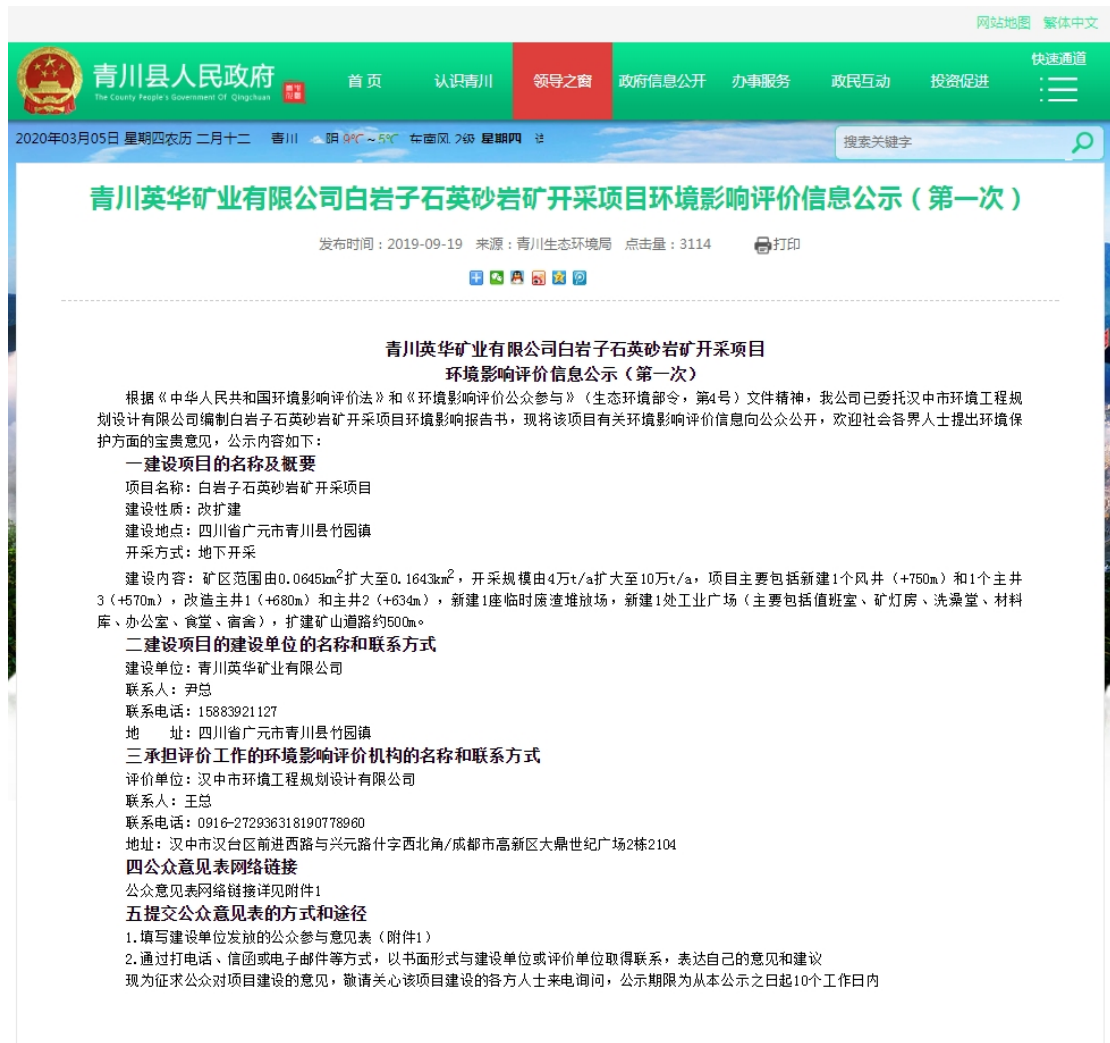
网站地图 繁体中文

青川县人民政府
The County People's Government Of Qingchuan

首页 认识青川 领导之窗 政府信息公开 办事服务 政民互动 投资促进 快速通道

2020年03月05日 星期四农历 二月十二 青川 阴 9°C ~ 5°C 东南风 2级 星期四

搜索关键字

青川英华矿业有限公司白岩子石英砂岩矿开采项目环境影响评价信息公示（第一次）

发布时间：2019-09-19 来源：青川生态环境局 点击量：3114 打印

青川英华矿业有限公司白岩子石英砂岩矿开采项目
环境影响评价信息公示（第一次）

根据《中华人民共和国环境影响评价法》和《环境影响评价公众参与》（生态环境部令，第4号）文件精神，我公司已委托汉中市环境工程规划设计有限公司编制白岩子石英砂岩矿开采项目环境影响报告书，现将该项目有关环境影响评价信息向公众公开，欢迎社会各界人士提出环境保护方面的宝贵意见，公示内容如下：

一建设项目的名称及概要

项目名称：白岩子石英砂岩矿开采项目

建设性质：改扩建

建设地点：四川省广元市青川县竹园镇

开采方式：地下开采

建设内容：矿区范围由0.0645km$^2$扩大至0.1643km$^2$，开采规模由4万t/a扩大至10万t/a，项目主要包括新建1个风井（+750m）和1个主井3（+570m），改造主井1（+680m）和主井2（+634m），新建1座临时废渣堆放场，新建1处工业广场（主要包括值班室、矿灯房、洗澡堂、材料库、办公室、食堂、宿舍），扩建矿山道路约500m。

二建设项目的建设单位的名称和联系方式

建设单位：青川英华矿业有限公司

联系人：尹总

联系电话：15883921127

地 址：四川省广元市青川县竹园镇

三承担评价工作的环境影响评价机构的名称和联系方式

评价单位：汉中市环境工程规划设计有限公司

联系人：王总

联系电话：0916-27293631890778960

地址：汉中市汉台区前进西路与兴元路什字西北角/成都市高新区大鼎世纪广场2栋2104

四公众意见表网络链接

公众意见表网络链接详见附件1

五提交公众意见表的方式和途径

1.填写建设单位发放的公众参与意见表（附件1）

2.通过打电话、信函或电子邮件等方式，以书面形式与建设单位或评价单位取得联系，表达自己的意见和建议

现为征求公众对项目建设的意见，敬请关心该项目建设的各方人士来电询问，公示期限为从本公示之日起10个工作日内